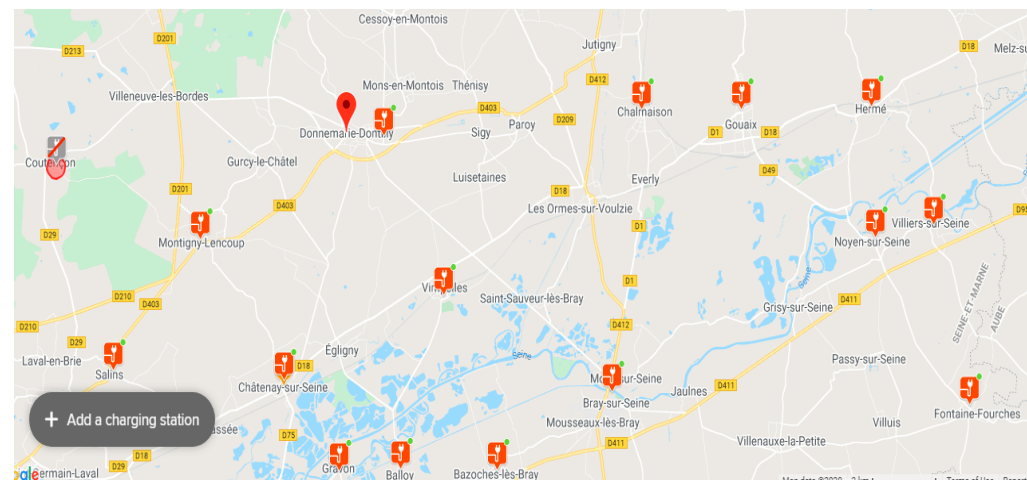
Cessoy-en-Montois
D213
D201
Jutigny
D18
Melz-sur-
Mons-en-Montois
Thénisy
D412
Villeneuve-les-Bordes
D403
Chalmaison
Gouaix
Hermé
Donnemarie-Dontilly
Sigy
Paroy
D209
D1
D18
Coutençon
Gurcy-le-Châtel
D201
Luisetaines
Everly
D49
D18
D403
Les Ormes-sur-Voulzie
Villiers-sur-Seine
D95
Montigny-Lencoup
D1
Noyen-sur-Seine
D29
Vimpelles
D1
D210
D403
Saint-Sauveur-lès-Bray
Grisy-sur-Seine
D411
D210
D29
D412
SEINE-ET-MARNE
AUBE
Laval-en-Brie
Égligny
Seine
Passy-sur-Seine
Salins
D18
Châtenay-sur-Seine
Mouy-sur-Seine
Jaulnes
D411
Fontaine-Fourches
Bray-sur-Seine
+ Add a charging station
Mousseaux-lès-Bray
Villuis
D75
D411
Villenauxe-la-Petite
Gravon
Balloy
Bazoches-lès-Bray
Google
ermain-Laval
D29
D18
Map data ©2020
Terms of Use